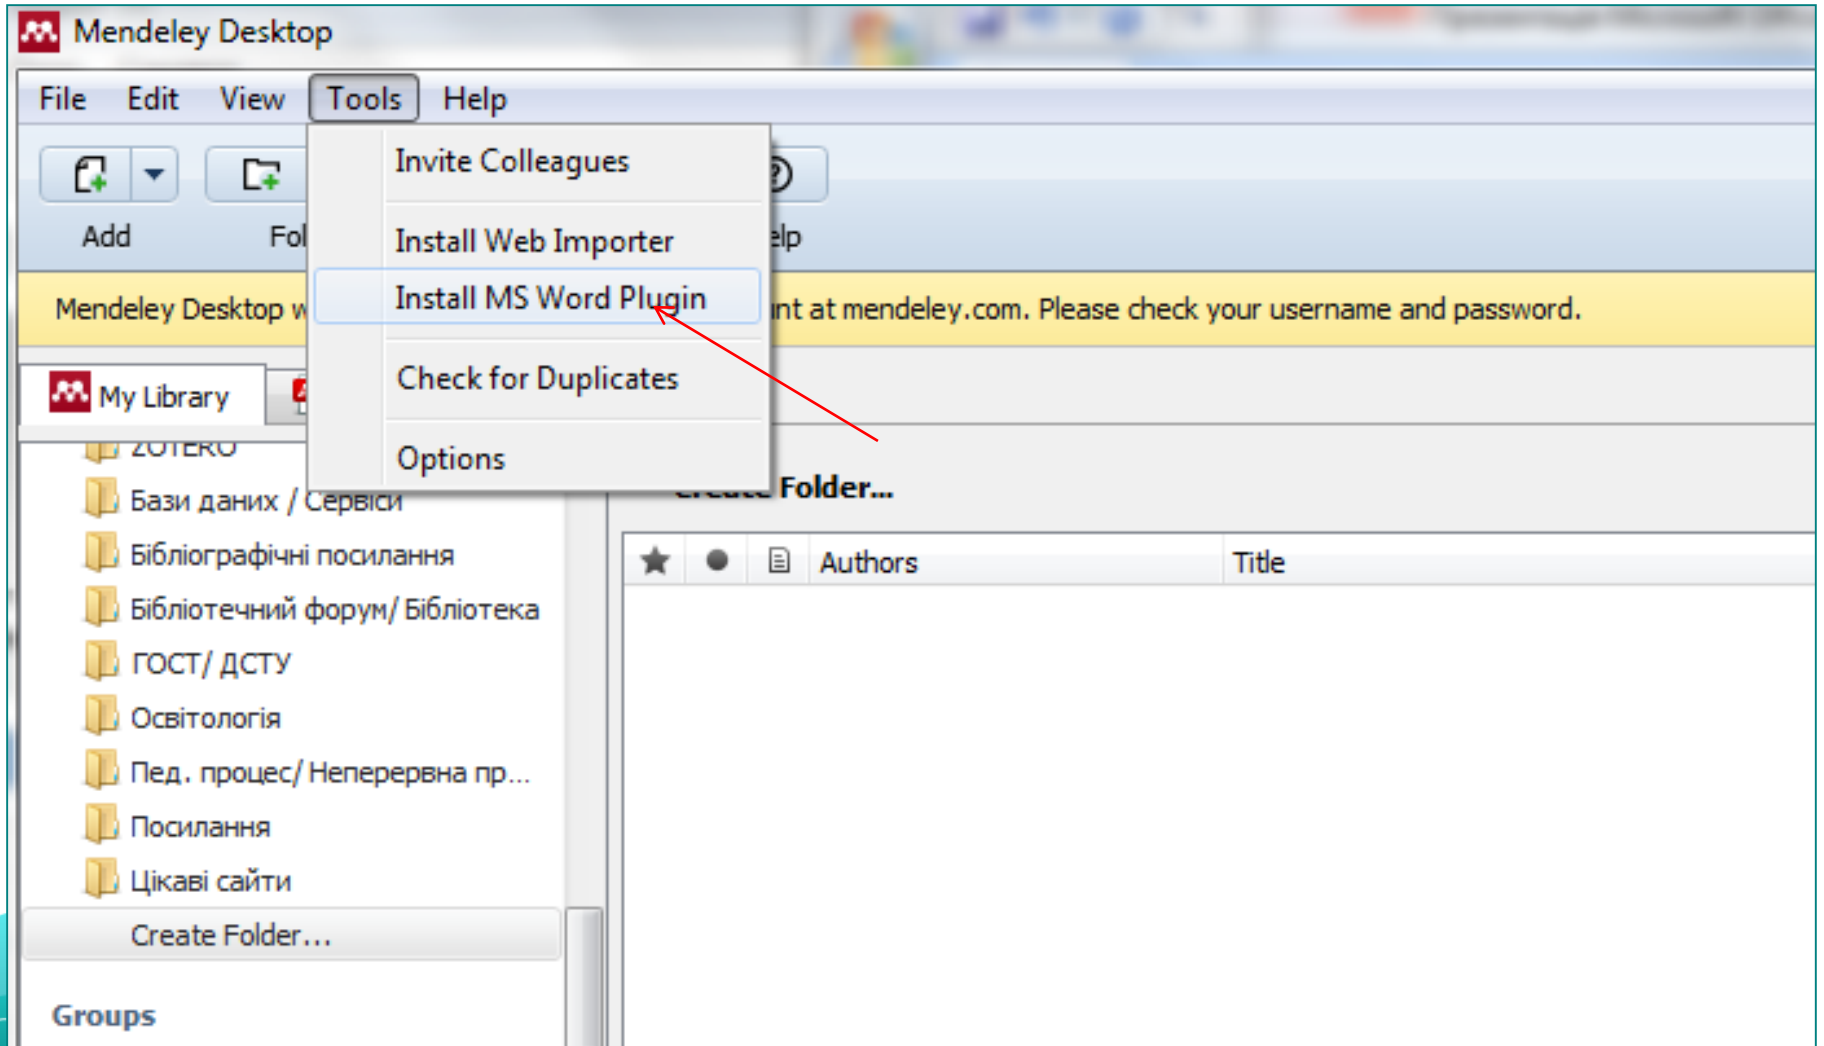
Mendeley Desktop

File Edit View Tools Help

Add Fol

Invite Colleagues
Install Web Importer
Install MS Word Plugin
Check for Duplicates
Options

elp

Mendeley Desktop w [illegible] nt at mendeley.com. Please check your username and password.

My Library

ZOTERO
Бази даних / Сервіси
Бібліографічні посилання
Бібліотечний форум/ Бібліотека
ГОСТ/ ДСТУ
Освітологія
Пед. процес/ Неперервна пр...
Посилання
Цікаві сайти
Create Folder...

Groups

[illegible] Folder...

Authors Title